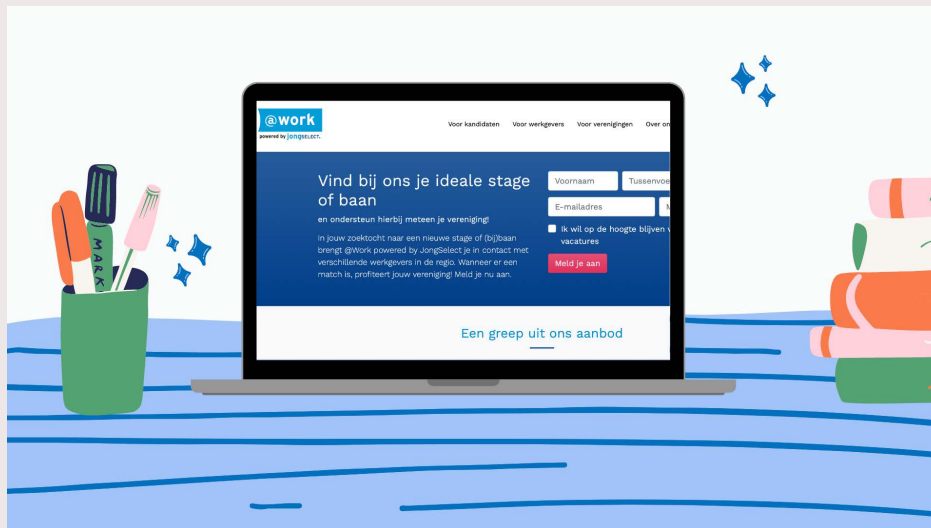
@work
powered by JONGSELECT.

Voor kandidaten Voor werkgevers Voor verenigingen Over on

Vind bij ons je ideale stage of baan

en ondersteun hierbij meteen je vereniging!

In jouw zoektocht naar een nieuwe stage of (bij)baan brengt @Work powered by JongSelect je in contact met verschillende werkgevers in de regio. Wanneer er een match is, profiteert jouw vereniging! Meld je nu aan.

Voornaam
Tussenvoe
E-mailadres
Ik wil op de hoogte blijven v vacatures
Meld je aan

Een greep uit ons aanbod

MARK